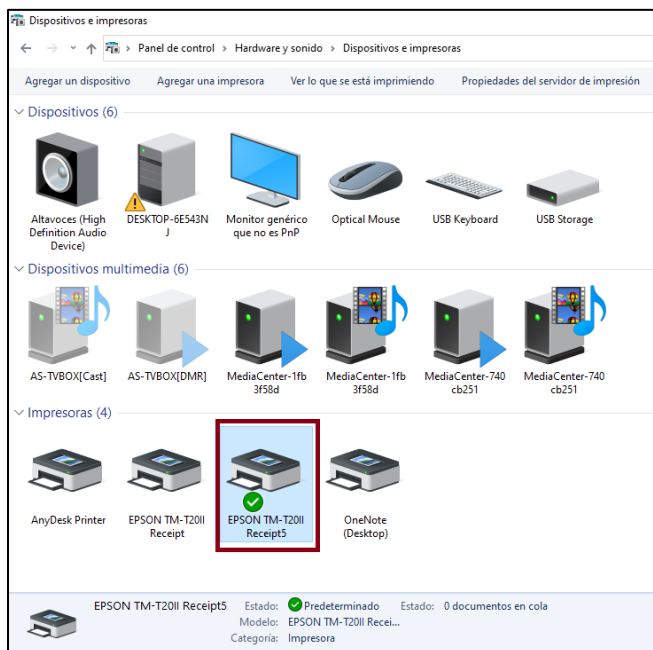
Dispositivos e impresoras

Panel de control > Hardware y sonido > Dispositivos e impresoras

Agregar un dispositivo
Agregar una impresora
Ver lo que se está imprimiendo
Propiedades del servidor de impresión

Dispositivos (6)

Altavoces (High Definition Audio Device)
DESKTOP-6E543NJ
Monitor genérico que no es PnP
Optical Mouse
USB Keyboard
USB Storage

Dispositivos multimedia (6)

AS-TVBOX[Cast]
AS-TVBOX[DMR]
MediaCenter-1fb3f58d
MediaCenter-1fb3f58d
MediaCenter-740cb251
MediaCenter-740cb251

Impresoras (4)

AnyDesk Printer
EPSON TM-T20II Receipt
EPSON TM-T20II Receipt5
OneNote (Desktop)

EPSON TM-T20II Receipt5 Estado: Predeterminado Estado: 0 documentos en cola
Modelo: EPSON TM-T20II Recei...
Categoría: Impresora